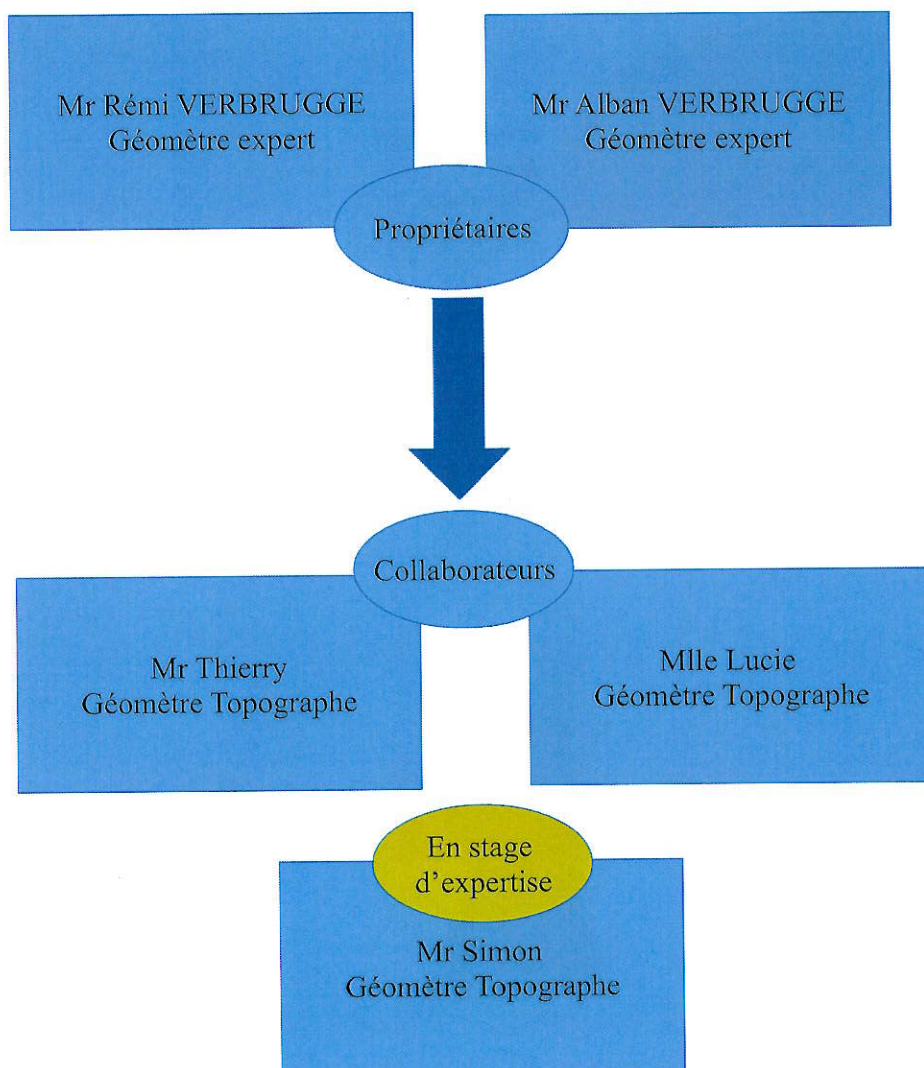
Mr Rémi VERBRUGGE
Géomètre expert

Mr Alban VERBRUGGE
Géomètre expert

Propriétaires

Collaborateurs

Mr Thierry
Géomètre Topographe

Mlle Lucie
Géomètre Topographe

En stage d'expertise

Mr Simon
Géomètre Topographe